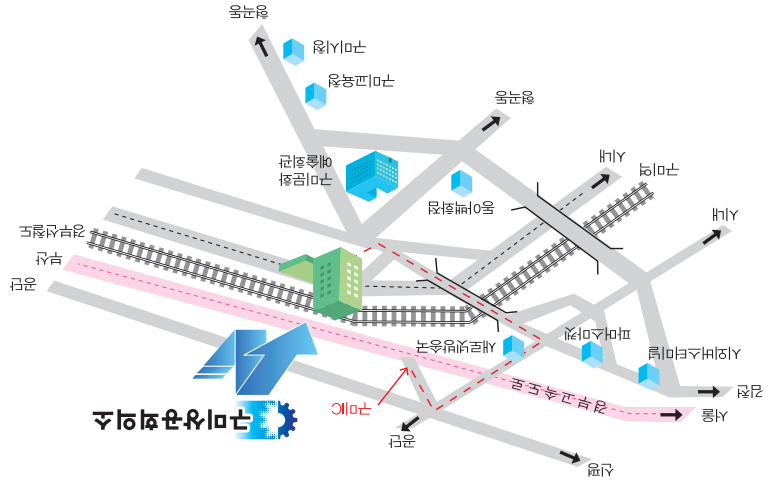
용눈원

구미시청

구미교육청

원눈용

구미종합
운동장

시내

우이역전

구미역

시내

대구방면

구미

대구

경부고속도로

대구

구미IC

구미우체국

신평교회

인동사거리

구미금오라이즈

상주

경부고속도로

신촌